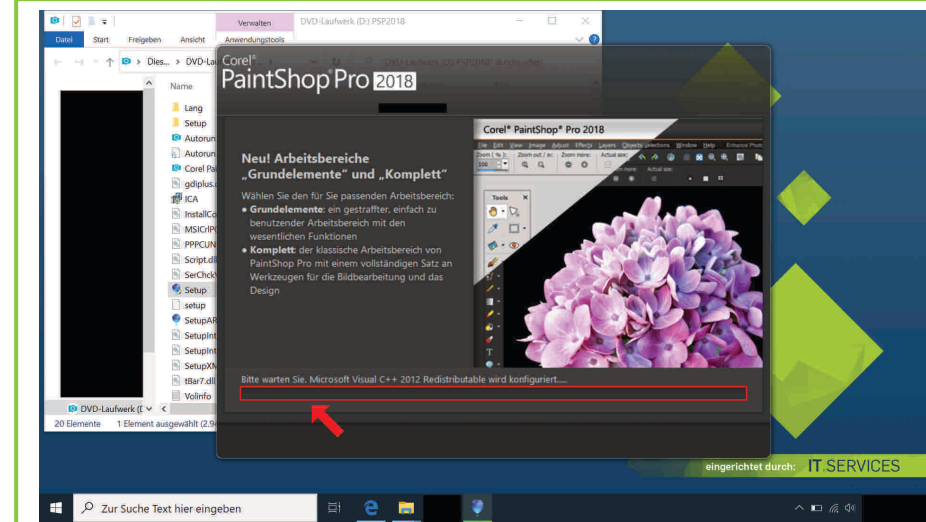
Verwalten DVD-Laufwerk (D:) PSP2018

Datei Start Freigeben Ansicht Anwendungstools

Dies... > DVD-La

Name

Lang
Setup
Autorun
Autorun
Corel Pa
gdiplus.
ICA
InstallCo
MSICrIP
PPPCUN
Script.dl
SerChck
Setup
setup
SetupAR
SetupInt
SetupInt
SetupXM
tBar7.dl
VolInfo

DVD-Laufwerk (

20 Elemente 1 Element ausgewählt (2.9

Corel® PaintShop Pro 2018

Neu! Arbeitsbereiche „Grundelemente" und „Komplett"

Wählen Sie den für Sie passenden Arbeitsbereich:
• Grundelemente: ein gestrafter, einfach zu benutzender Arbeitsbereich mit den wesentlichen Funktionen
• Komplett: der klassische Arbeitsbereich von PaintShop Pro mit einem vollständigen Satz an Werkzeugen für die Bildbearbeitung und das Design

Corel® PaintShop® Pro 2018

File Edit View Image Adjust Effects Layers Objects Selections Window Help

Tools

Bitte warten Sie. Microsoft Visual C++ 2012 Redistributable wird konfiguriert.....

eingerichtet durch: IT.SERVICES

Zur Suche Text hier eingeben